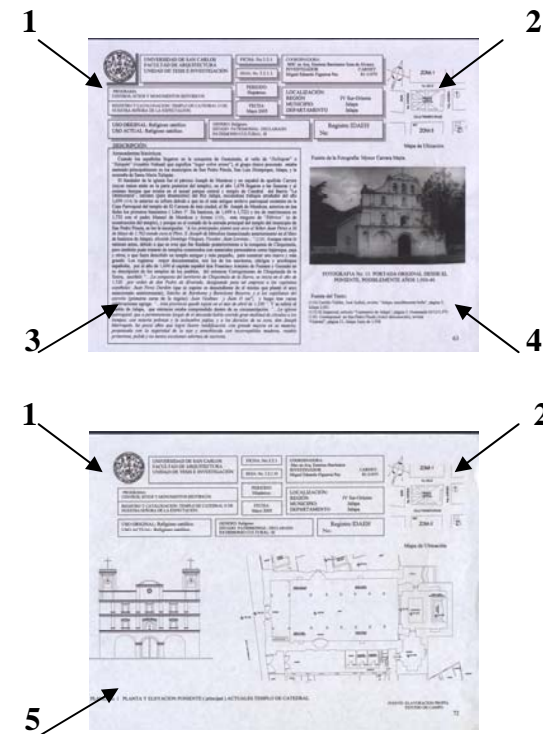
1

2

UNIVERSIDAD DE SAN CARLOS
FACULTAD DE ARQUITECTURA
UNIDAD DE TESIS E INVESTIGACIÓN

FICHA No. I.1.1

COORDINADORA:

PERIODO:
Hispánico

LOCALIZACIÓN
REGIÓN
MUNICIPIO
DEPARTAMENTO

IV Sur-Oriente
Jalapa
Jalapa

FECHA
Mayo 2005

USO ORIGINAL: Religioso católico
USO ACTUAL: Religioso católico

Registro IDAEH
No.

ZONA 1

ZONA 6

Mapa de Ubicación

DESCRIPCIÓN:
Antecedentes Históricos:

Fuente de la Fotografía: Mynor Carrera Mejía

FOTOGRAFÍA No. 13: PORTADA ORIGINAL DESDE EL PONIENTE, POSIBLEMENTE AÑOS 1.950-60

Fuente del Texto:

3

4

63

1

2

UNIVERSIDAD DE SAN CARLOS
FACULTAD DE ARQUITECTURA
UNIDAD DE TESIS E INVESTIGACIÓN

PERIODO:
Hispánico

LOCALIZACIÓN
REGIÓN
MUNICIPIO
DEPARTAMENTO

IV Sur-Oriente
Jalapa
Jalapa

FECHA
Mayo 2005

USO ORIGINAL: Religioso católico
USO ACTUAL: Religioso católico

Registro IDAEH
No.

ZONA 1

ZONA 6

Mapa de Ubicación

PLANTA Y ELEVACIÓN PONIENTE (principal) ACTUALES TEMPLO DE CATEDRAL

5

72